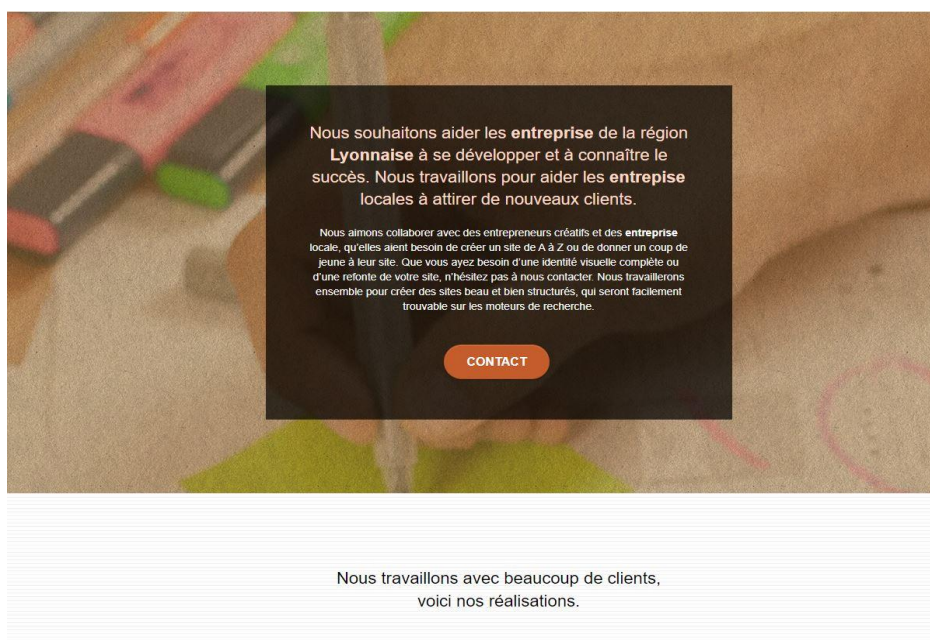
Nous souhaitons aider les **entreprise** de la région **Lyonnaise** à se développer et à connaître le succès. Nous travaillons pour aider les **entrepise** locales à attirer de nouveaux clients.

Nous aimons collaborer avec des entrepreneurs créatifs et des **entreprise** locale, qu'elles aient besoin de créer un site de A à Z ou de donner un coup de jeune à leur site. Que vous ayez besoin d'une identité visuelle complète ou d'une refonte de votre site, n'hésitez pas à nous contacter. Nous travaillerons ensemble pour créer des sites beau et bien structurés, qui seront facilement trouvable sur les moteurs de recherche.

CONTACT

Nous travaillons avec beaucoup de clients, voici nos réalisations.